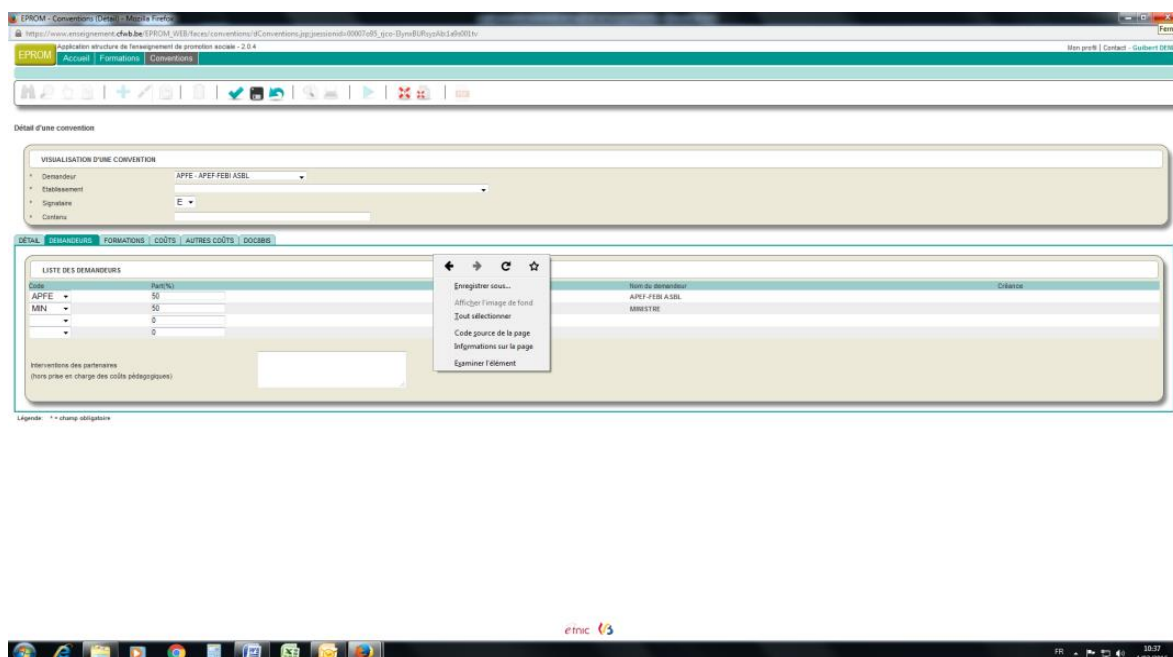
EPROM - Conventions (Detail) - Mozilla Firefox

Ferm

https://www.enseignement.cfwb.be/EPROM_WEB/faces/conventions/dConventions.jsp;jsessionid=00007a85_rjco-Elyns8URsyoAb1a9s001tv

EPROM

Application structure de l'enseignement de promotion sociale - 2.0.4

Accueil | Formations | Conventions

Mon profil | Contact - Guibert DEM

Détail d'une convention

VISUALISATION D'UNE CONVENTION

* Demandeur APFE - APEF-FEBI ASBL

* Etablissement

* Signataire E

* Contenu

DÉTAIL | DEMANDEURS | FORMATIONS | COÛTS | AUTRES COÛTS | DOCEBIS

LISTE DES DEMANDEURS

| Code | Part(%) | Nom du demandeur | Créance |
|---|---|---|---|
| APFE | 50 | APEF-FEBI ASBL | |
| MIN | 50 | MINISTRE | |
| | 0 | | |
| | 0 | | |

Interventions des partenaires
(hors prise en charge des coûts pédagogiques)

Enregistrer sous...
Afficher l'image de fond
Tout sélectionner
Code source de la page
Informations sur la page
Examiner l'élément

Légende: * = champ obligatoire

etnic

FR 10:37